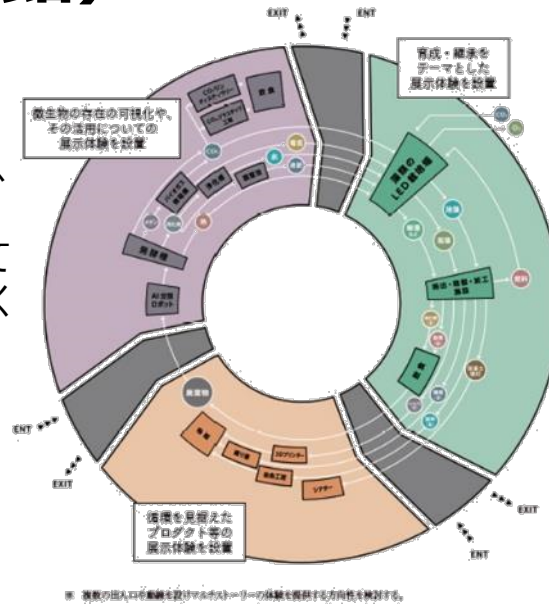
EXIT
ENT

育成・継承をテーマとした展示体験を設置

微生物の存在の可視化や、その活用についての展示体験を設置

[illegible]

多段のLED栽培棚

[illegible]

AI全自動ロボット

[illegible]

ENT
EXIT

3Dプリンター

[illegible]

循環を見据えたプロダクト等の展示体験を設置

EXIT
ENT

※ 複数の出入口の動線を設けマルチストーリーの体験を提供する方向性を検討する。